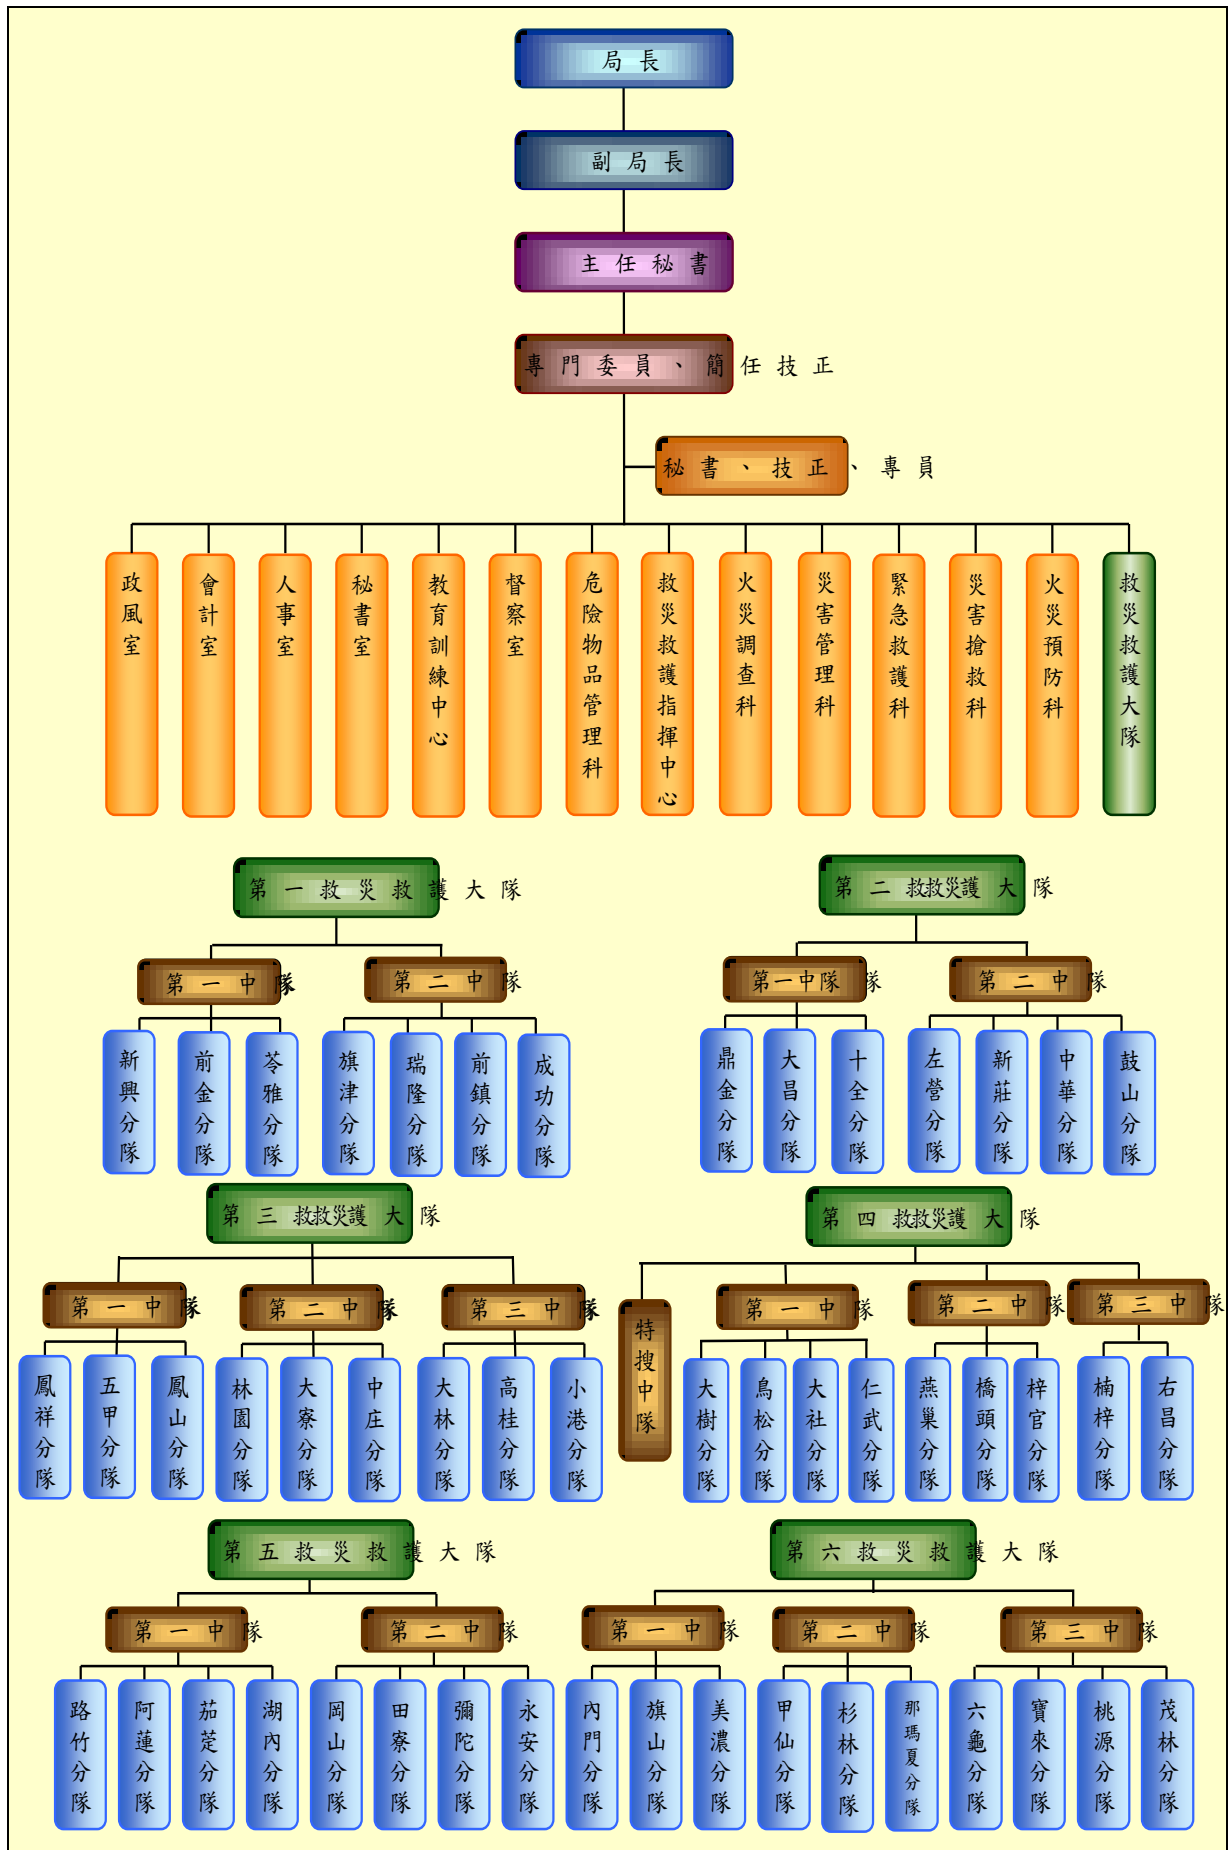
局長

副局長

主任秘書

專門委員、簡任技正

秘書、技正、專員

政風室
會計室
人事室
秘書室
教育訓練中心
督察室
危險物品管理科
救災救護指揮中心
火災調查科
災害管理科
緊急救護科
災害搶救科
火災預防科
救災救護大隊

第一救災救護大隊
第一中隊
新興分隊
前金分隊
苓雅分隊
第二中隊
旗津分隊
瑞隆分隊
前鎮分隊
成功分隊

第二救救災護大隊
第一中隊隊
鼎金分隊
大昌分隊
十全分隊
第二中隊
左營分隊
新莊分隊
中華分隊
鼓山分隊

第三救救災護大隊
第一中隊
鳳祥分隊
五甲分隊
鳳山分隊
第二中隊
林園分隊
大寮分隊
中庄分隊
第三中隊
大林分隊
高桂分隊
小港分隊

第四救救災護大隊
特搜中隊
第一中隊
大樹分隊
鳥松分隊
大社分隊
仁武分隊
第二中隊
燕巢分隊
橋頭分隊
梓官分隊
第三中隊
楠梓分隊
右昌分隊

第五救災救護大隊
第一中隊
路竹分隊
阿蓮分隊
茄萣分隊
湖內分隊
第二中隊
岡山分隊
田寮分隊
彌陀分隊
永安分隊

第六救災救護大隊
第一中隊
內門分隊
旗山分隊
美濃分隊
第二中隊
甲仙分隊
杉林分隊
那瑪夏分隊
第三中隊
六龜分隊
寶來分隊
桃源分隊
茂林分隊